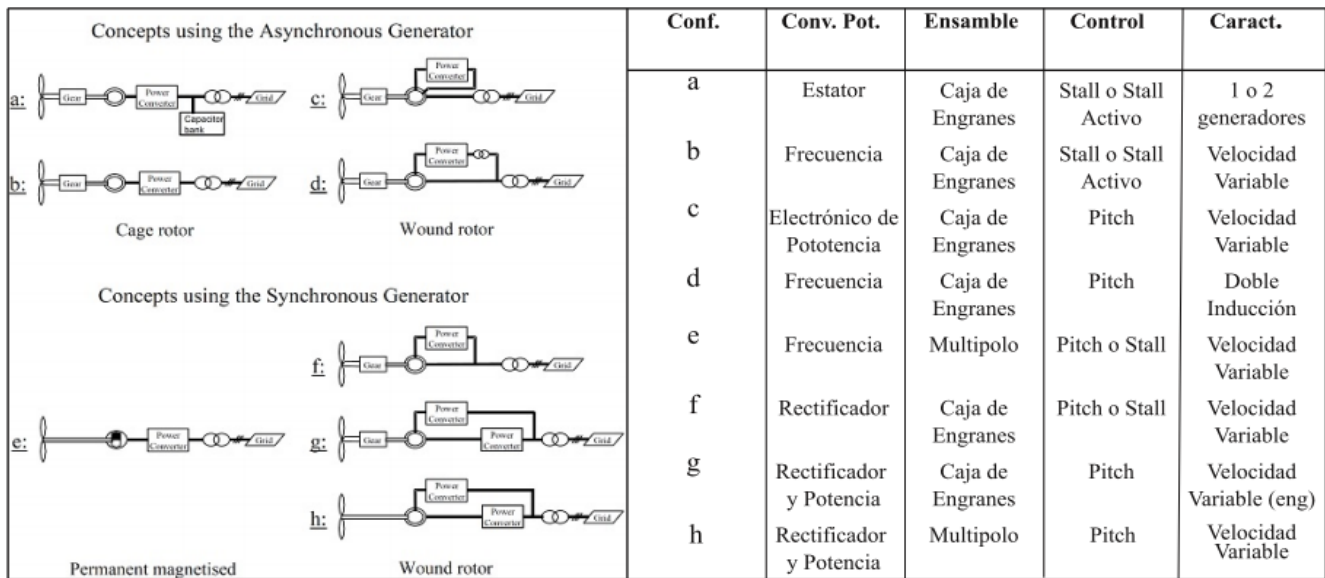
Concepts using the Asynchronous Generator

a: Gear Power Converter Capacitor bank Grid

c: Gear Power Converter Grid

b: Gear Power Converter Grid

d: Gear Power Converter Grid

Cage rotor

Wound rotor

Concepts using the Synchronous Generator

f: Gear Power Converter Grid

e: Power Converter Grid

g: Gear Power Converter Power Converter Grid

h: Power Converter Power Converter Grid

Permanent magnetised

Wound rotor

| Conf. | Conv. Pot. | Ensamble | Control | Caract. |
|---|---|---|---|---|
| a | Estator | Caja de Engranes | Stall o Stall Activo | 1 o 2 generadores |
| b | Frecuencia | Caja de Engranes | Stall o Stall Activo | Velocidad Variable |
| c | Electrónico de Pototencia | Caja de Engranes | Pitch | Velocidad Variable |
| d | Frecuencia | Caja de Engranes | Pitch | Doble Inducción |
| e | Frecuencia | Multipolo | Pitch o Stall | Velocidad Variable |
| f | Rectificador | Caja de Engranes | Pitch o Stall | Velocidad Variable |
| g | Rectificador y Potencia | Caja de Engranes | Pitch | Velocidad Variable (eng) |
| h | Rectificador y Potencia | Multipolo | Pitch | Velocidad Variable |